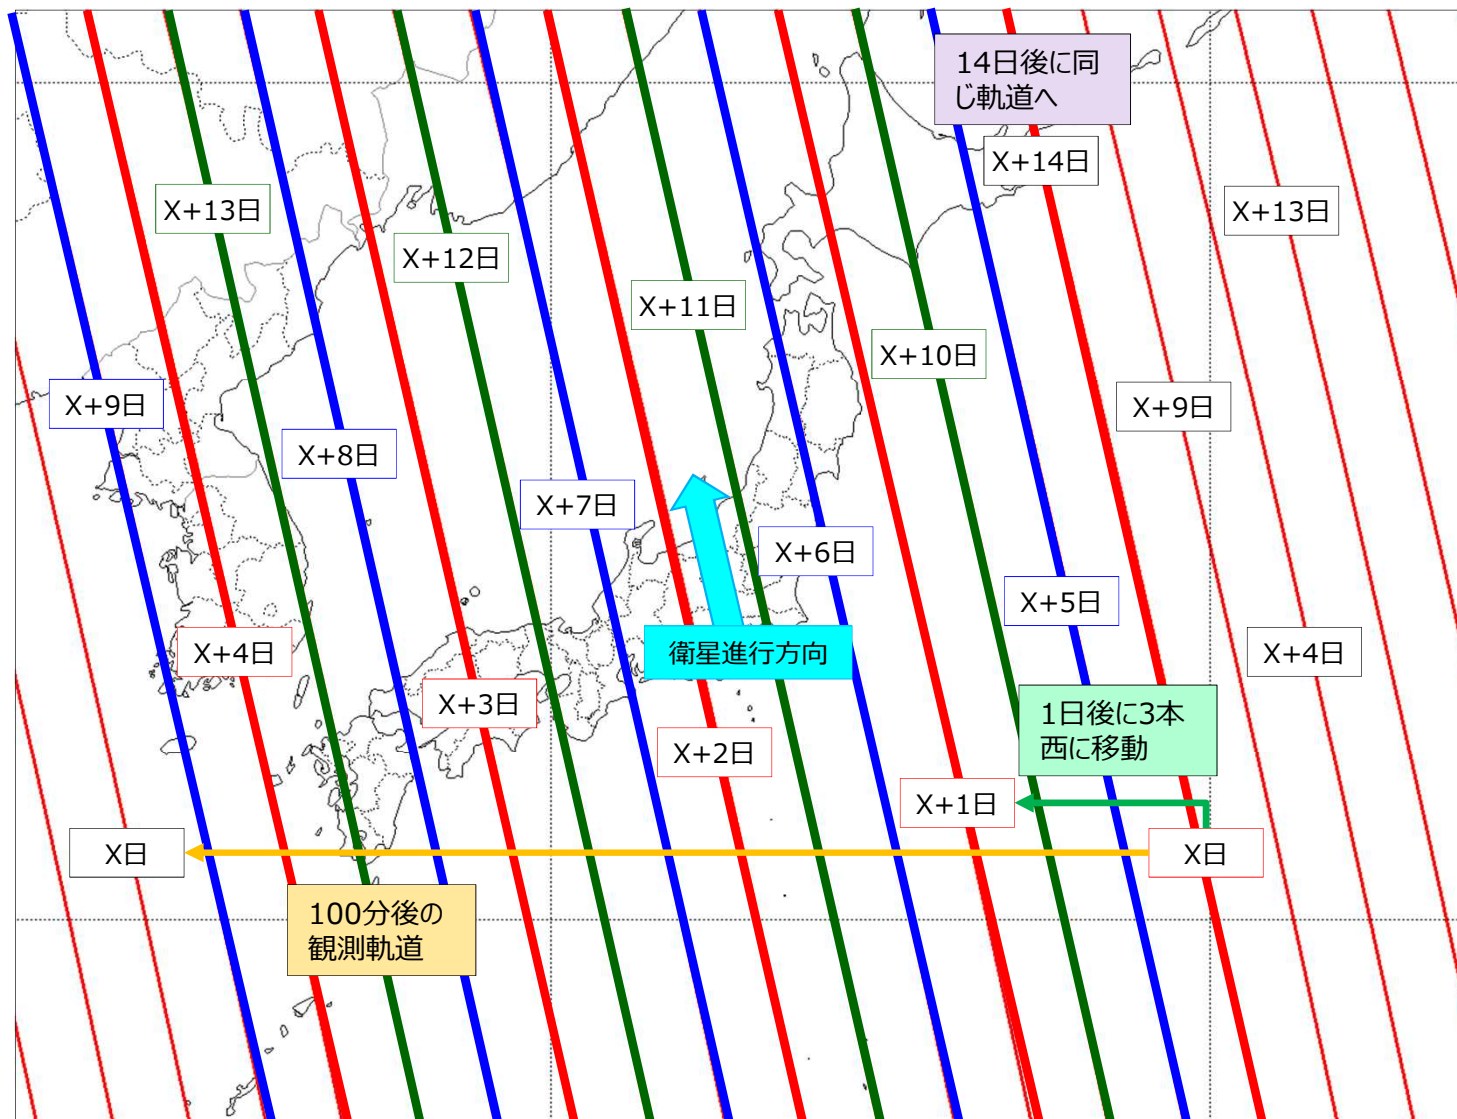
14日後に同じ軌道へ

X+14日

X+13日

X+13日

X+12日

X+11日

X+10日

X+9日

X+9日

X+8日

X+7日

X+6日

X+5日

X+4日

X+4日

衛星進行方向

X+3日

X+2日

1日後に3本西に移動

X+1日

X日

X日

100分後の観測軌道